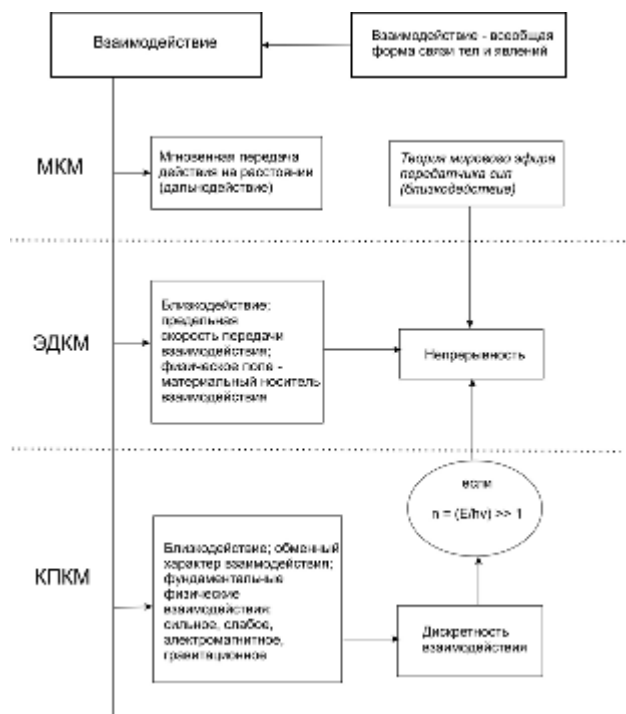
Взаимодействие

Взаимодействие - всеобщая форма связи тел и явлений

МКМ

Мгновенная передача действия на расстоянии (дальнодействие)

Теория мирового эфира передатчика сил (близкодействие)

ЭДКМ

Близкодействие; предельная скорость передачи взаимодействия; физическое поле - материальный носитель взаимодействия

Непрерывность

если

n = (E/hv) >> 1

КПКМ

Близкодействие; обменный характер взаимодействий; фундаментальные физические взаимодействия: сильное, слабое, электромагнитное, гравитационное

Дискретность взаимодействия